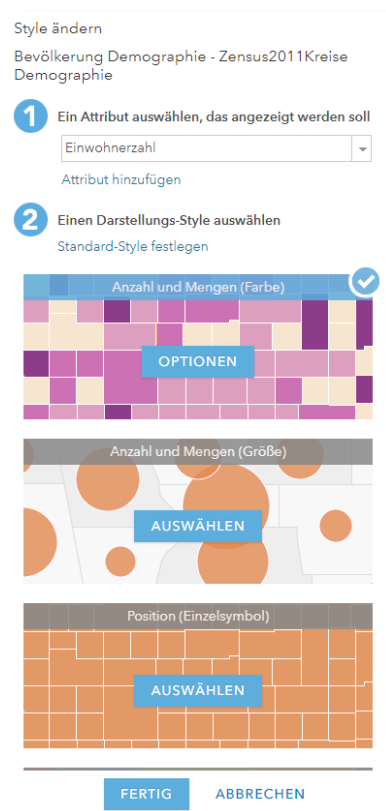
Style ändern

Bevölkerung Demographie - Zensus2011Kreise Demographie

1 Ein Attribut auswählen, das angezeigt werden soll

Einwohnerzahl

Attribut hinzufügen

2 Einen Darstellungs-Style auswählen

Standard-Style festlegen

Anzahl und Mengen (Farbe)

OPTIONEN

Anzahl und Mengen (Größe)

AUSWÄHLEN

Position (Einzelsymbol)

AUSWÄHLEN

FERTIG ABBRECHEN